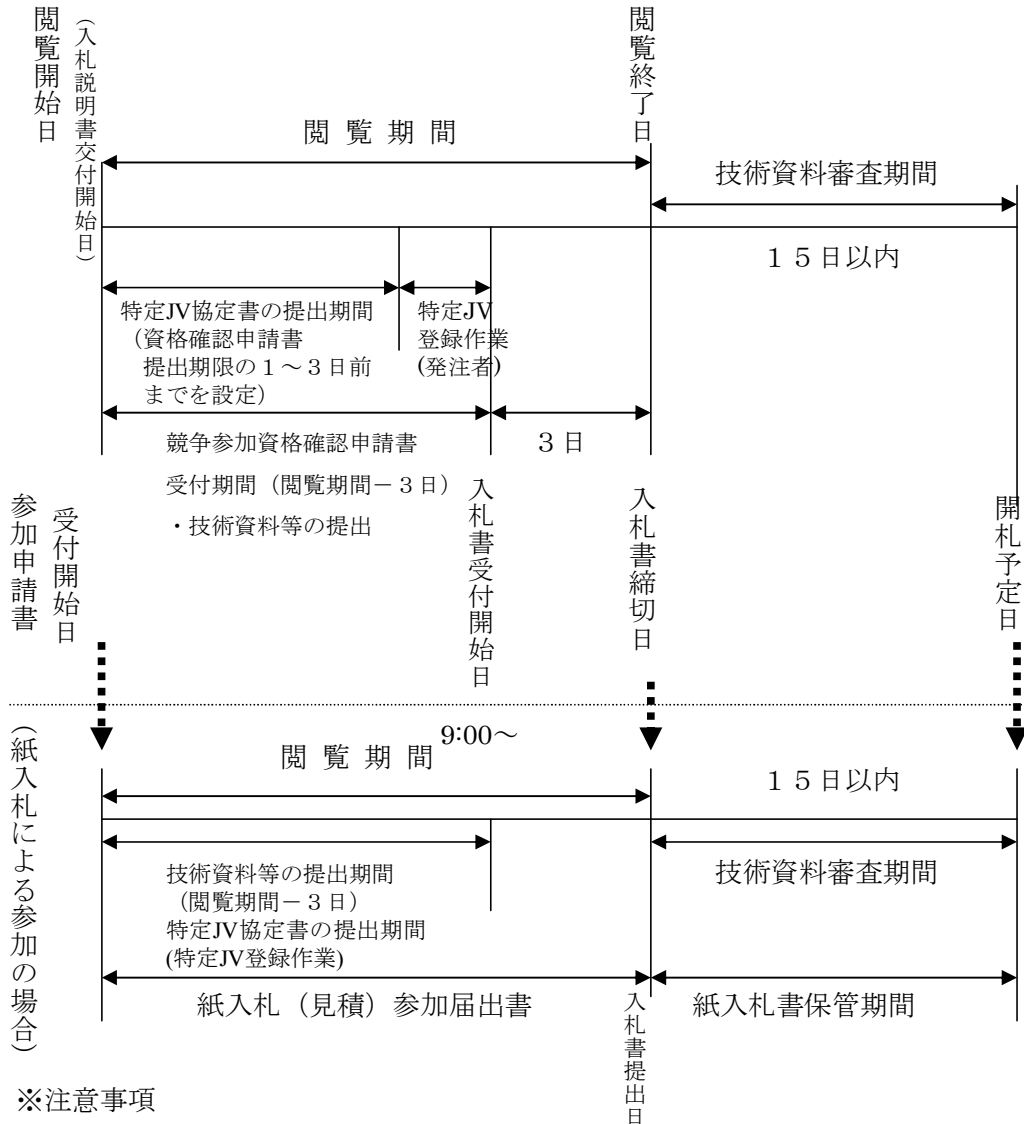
閲覧開始日

（入札説明書交付開始日）

閲 覧 期 間

閲覧終了日

技術資料審査期間

１５日以内

特定JV協定書の提出期間（資格確認申請書提出期限の１～３日前までを設定）

特定JV登録作業(発注者)

競争参加資格確認申請書受付期間（閲覧期間－３日）

・技術資料等の提出

３日

参加申請書受付開始日

入札書受付開始日

入札書締切日

開札予定日

（紙入札による参加の場合）

9:00～

閲 覧 期 間

１５日以内

技術資料等の提出期間（閲覧期間－３日）

特定JV協定書の提出期間(特定JV登録作業)

技術資料審査期間

紙入札（見積）参加届出書

入札書提出日

紙入札書保管期間

※注意事項